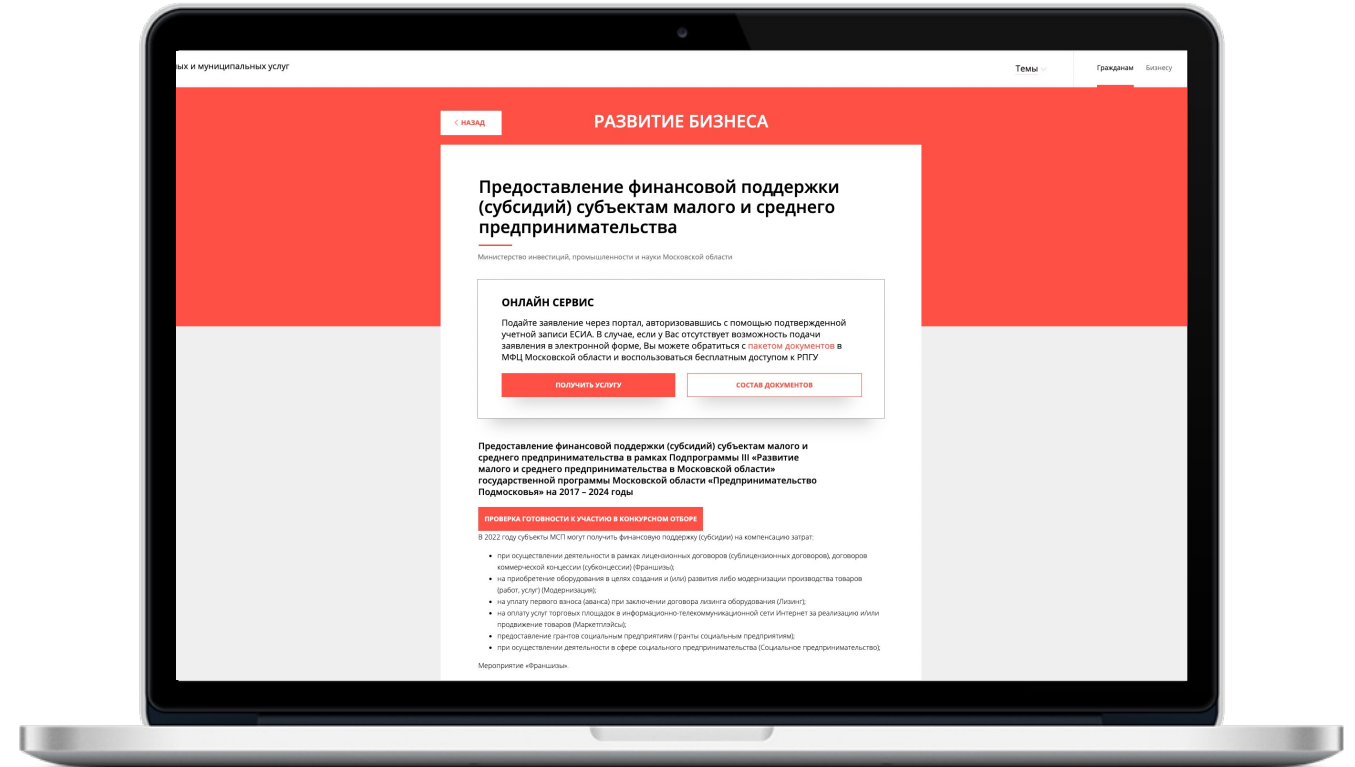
ых и муниципальных услуг

Темы

Гражданам Бизнесу

< НАЗАД

РАЗВИТИЕ БИЗНЕСА

Предоставление финансовой поддержки (субсидий) субъектам малого и среднего предпринимательства

Министерство инвестиций, промышленности и науки Московской области

ОНЛАЙН СЕРВИС

Подайте заявление через портал, авторизовавшись с помощью подтвержденной учетной записи ЕСИА. В случае, если у Вас отсутствует возможность подачи заявления в электронной форме, Вы можете обратиться с пакетом документов в МФЦ Московской области и воспользоваться бесплатным доступом к РПГУ

ПОЛУЧИТЬ УСЛУГУ

СОСТАВ ДОКУМЕНТОВ

Предоставление финансовой поддержки (субсидий) субъектам малого и среднего предпринимательства в рамках Подпрограммы III «Развитие малого и среднего предпринимательства в Московской области» государственной программы Московской области «Предпринимательство Подмосковья» на 2017 – 2024 годы

ПРОВЕРКА ГОТОВНОСТИ К УЧАСТИЮ В КОНКУРСНОМ ОТБОРЕ

В 2022 году субъекты МСП могут получить финансовую поддержку (субсидии) на компенсацию затрат:

- при осуществлении деятельности в рамках лицензионных договоров (сублицензионных договоров), договоров коммерческой концессии (субконцессии) (Франшизы);
- на приобретение оборудования в целях создания и (или) развития либо модернизации производства товаров (работ, услуг) (Модернизация);
- на уплату первого взноса (аванса) при заключении договора лизинга оборудования (Лизинг);
- на оплату услуг торговых площадок в информационно-телекоммуникационной сети Интернет за реализацию и/или продвижение товаров (Маркетплэйсы);
- предоставление грантов социальным предприятиям (гранты социальным предприятиям);
- при осуществлении деятельности в сфере социального предпринимательства (Социальное предпринимательство);

Мероприятие «Франшизы»